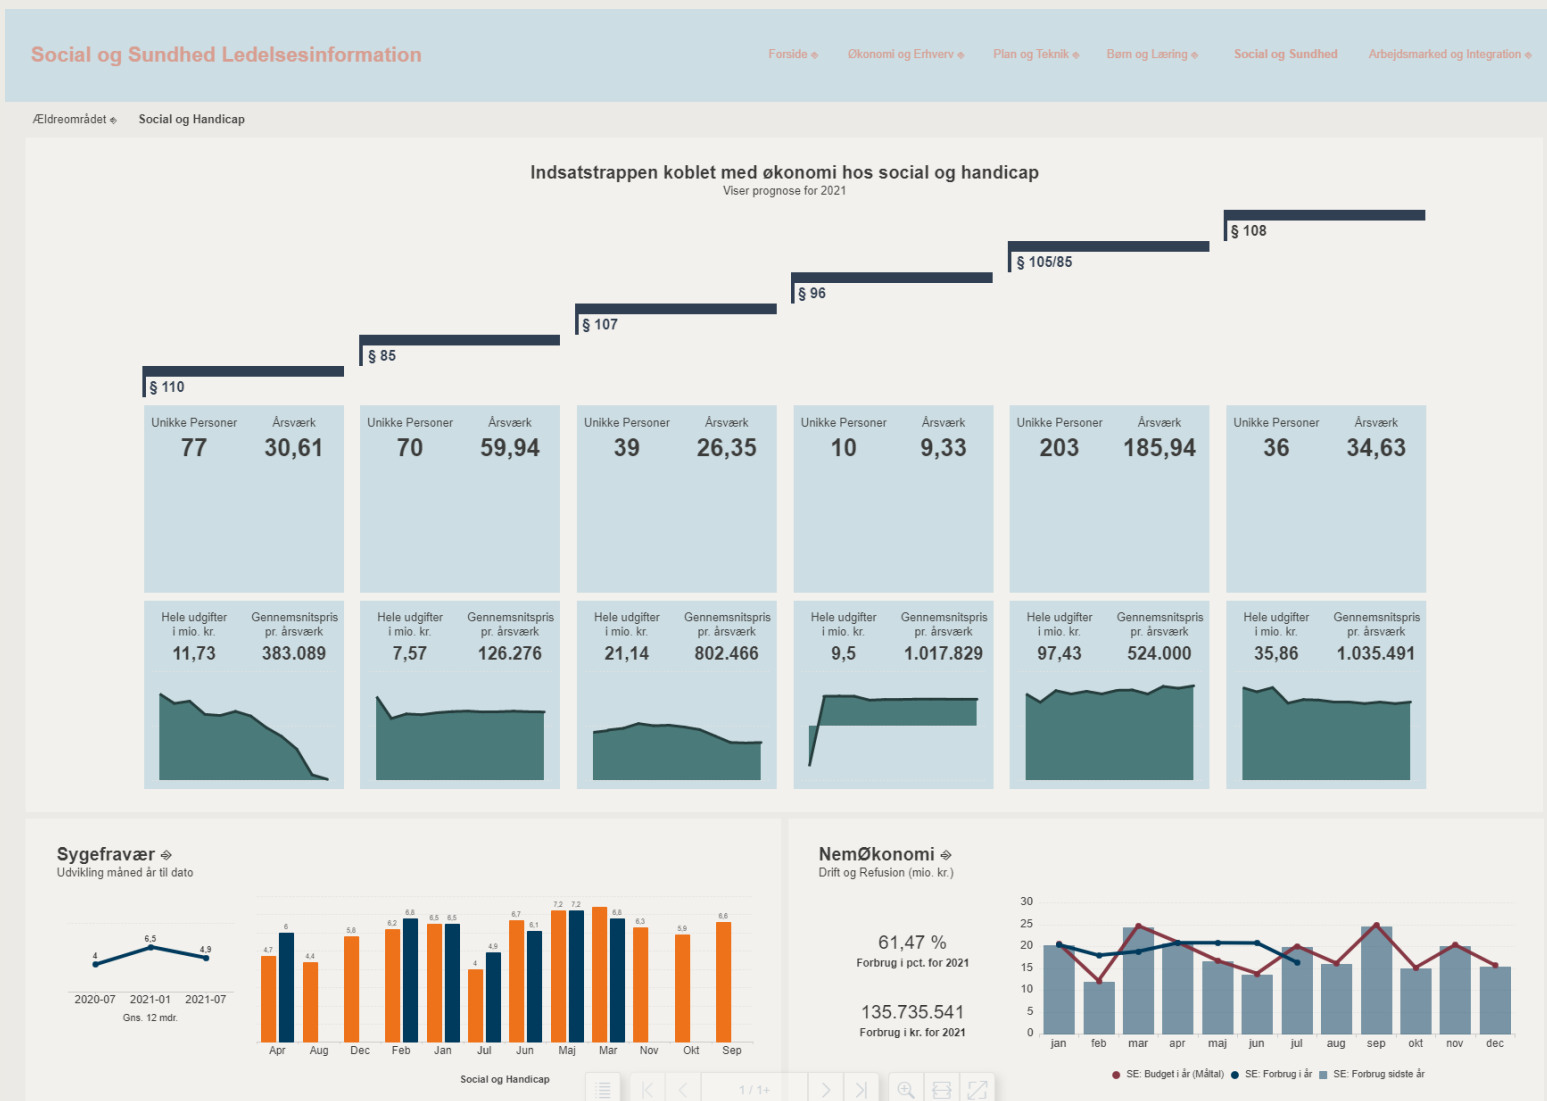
Social og Sundhed Ledelsesinformation

Forside ◈ Økonomi og Erhverv ◈ Plan og Teknik ◈ Børn og Læring ◈ Social og Sundhed Arbejdsmarked og Integration ◈

Ældreområdet ◈ Social og Handicap

Indsatstrappen koblet med økonomi hos social og handicap
Viser prognose for 2021

§ 110
§ 85
§ 107
§ 96
§ 105/85
§ 108

| Unikke Personer | Årsværk | Unikke Personer | Årsværk | Unikke Personer | Årsværk | Unikke Personer | Årsværk | Unikke Personer | Årsværk | Unikke Personer | Årsværk |
|---|---|---|---|---|---|---|---|---|---|---|---|
| 77 | 30,61 | 70 | 59,94 | 39 | 26,35 | 10 | 9,33 | 203 | 185,94 | 36 | 34,63 |

| Hele udgifter i mio. kr. | Gennemsnitspris pr. årsværk | Hele udgifter i mio. kr. | Gennemsnitspris pr. årsværk | Hele udgifter i mio. kr. | Gennemsnitspris pr. årsværk | Hele udgifter i mio. kr. | Gennemsnitspris pr. årsværk | Hele udgifter i mio. kr. | Gennemsnitspris pr. årsværk | Hele udgifter i mio. kr. | Gennemsnitspris pr. årsværk |
|---|---|---|---|---|---|---|---|---|---|---|---|
| 11,73 | 383.089 | 7,57 | 126.276 | 21,14 | 802.466 | 9,5 | 1.017.829 | 97,43 | 524.000 | 35,86 | 1.035.491 |

Sygefravær ◈
Udvikling måned år til dato

4 6,5 4,9
2020-07 2021-01 2021-07
Gns. 12 mdr.

4,7 6 4,4 5,8 6,2 6,8 6,5 6,5 4 4,9 6,7 6,1 7,2 7,2 6,8 6,3 5,9 6,6
Apr Aug Dec Feb Jan Jul Jun Maj Mar Nov Okt Sep

Social og Handicap

1 / 1+

NemØkonomi ◈
Drift og Refusion (mio. kr.)

61,47 %
Forbrug i pct. for 2021

135.735.541
Forbrug i kr. for 2021

30 25 20 15 10 5 0
jan feb mar apr maj jun jul aug sep okt nov dec

SE: Budget i år (Måltal) SE: Forbrug i år SE: Forbrug sidste år